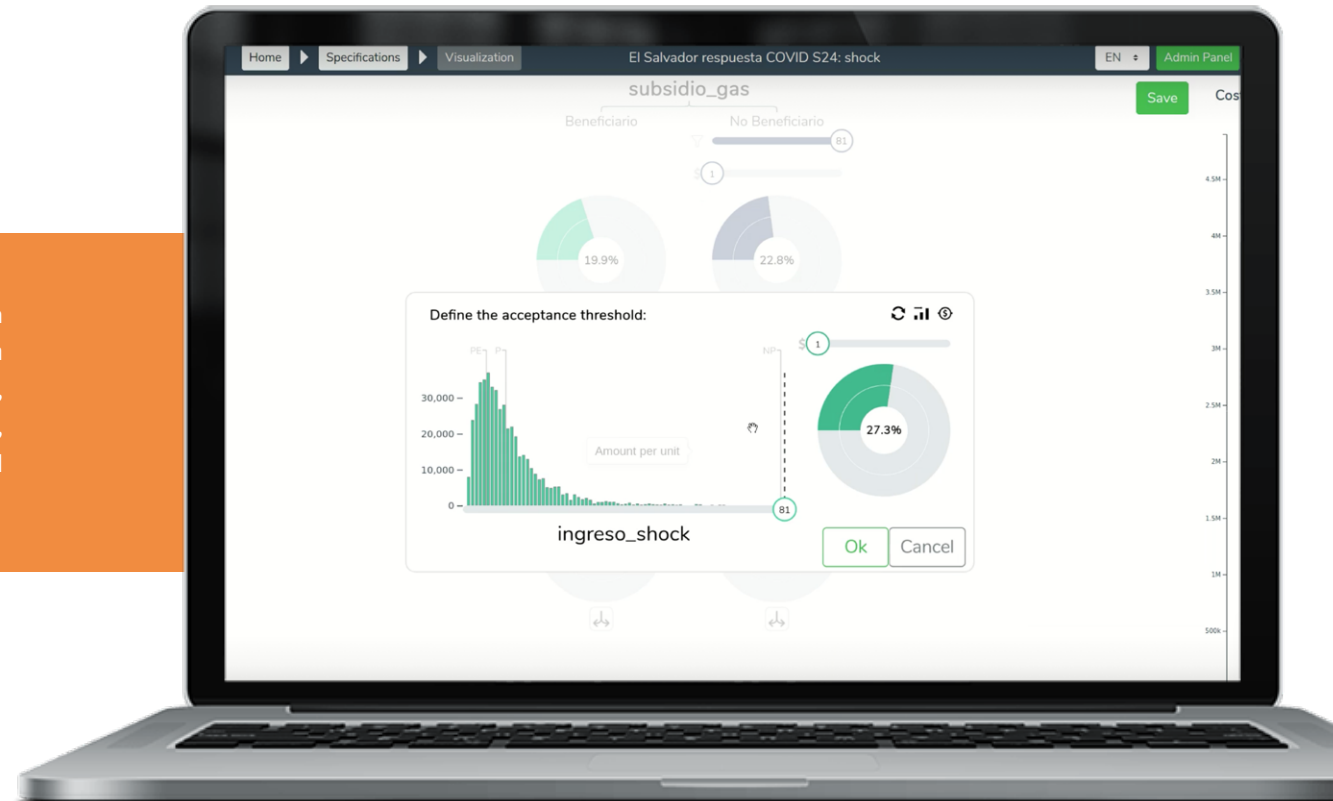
Home Specifications Visualization El Salvador respuesta COVID S24: shock EN Admin Panel

subsidio_gas

Save Cos

Beneficiario No Beneficiario

81

$ 1

19.9%

22.8%

4.5M
4M
3.5M
3M
2.5M
2M
1.5M
1M
500k

Define the acceptance threshold:

PE P NP

$ 1

30,000
20,000
10,000
0

Amount per unit

81

27.3%

ingreso_shock

Ok Cancel